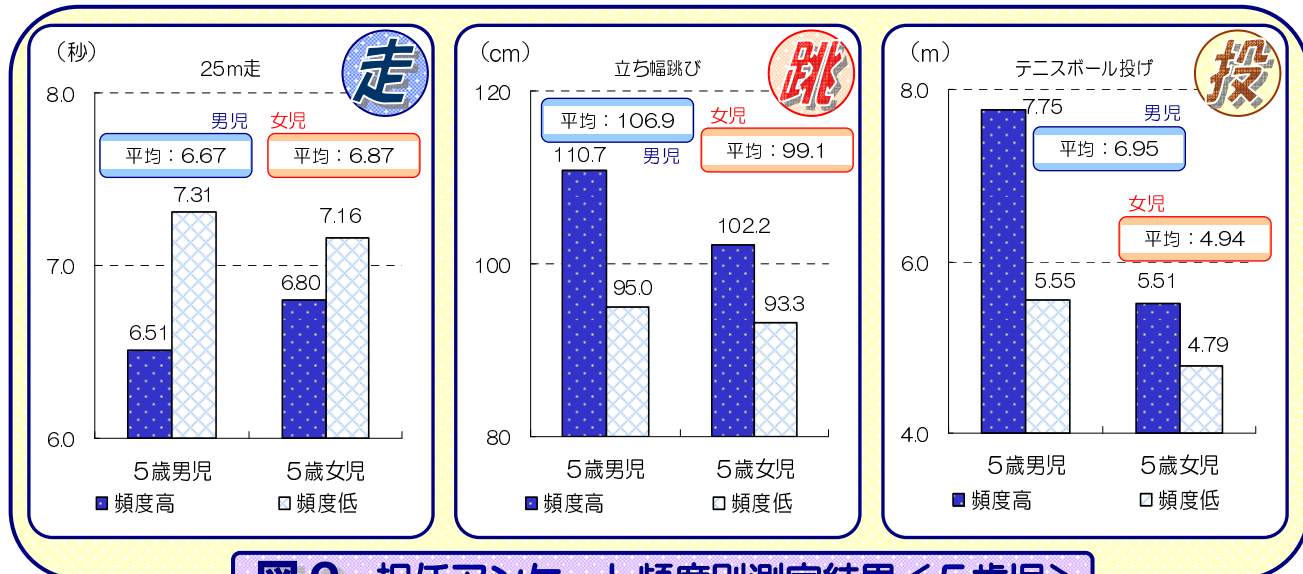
（秒）
25m走
走
8.0
7.0
6.0
男児
女児
平均：6.67
平均：6.87
7.31
7.16
6.51
6.80
5歳男児
5歳女児
頻度高
頻度低

（cm）
立ち幅跳び
跳
120
100
80
平均：106.9
女児
平均：99.1
110.7
男児
95.0
102.2
93.3
5歳男児
5歳女児
頻度高
頻度低

（m）
テニスボール投げ
投
8.0
6.0
4.0
7.75
男児
平均：6.95
女児
平均：4.94
5.55
5.51
4.79
5歳男児
5歳女児
頻度高
頻度低

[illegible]